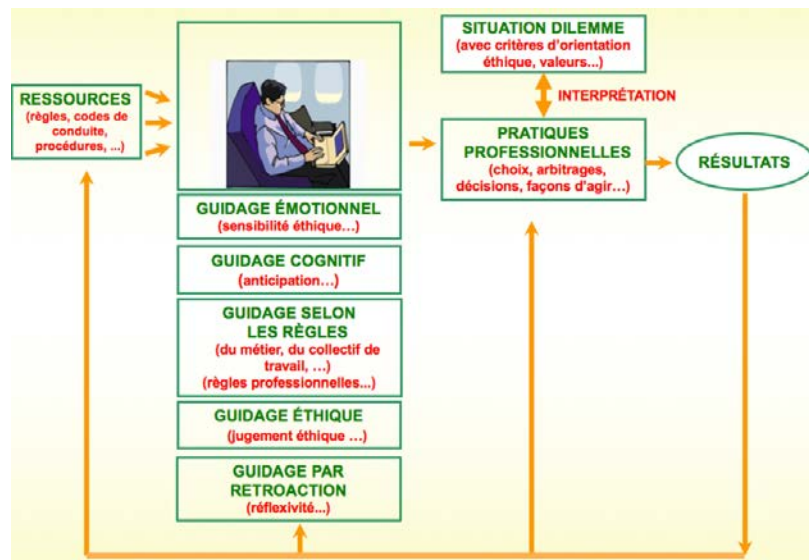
RESSOURCES
(règles, codes de conduite, procédures, ...)

GUIDAGE ÉMOTIONNEL
(sensibilité éthique...)

GUIDAGE COGNITIF
(anticipation...)

GUIDAGE SELON LES RÈGLES
(du métier, du collectif de travail, ...)
(règles professionnelles...)

GUIDAGE ÉTHIQUE
(jugement éthique ...)

GUIDAGE PAR RETROACTION
(réflexivité...)

SITUATION DILEMME
(avec critères d'orientation éthique, valeurs...)

INTERPRÉTATION

PRATIQUES PROFESSIONNELLES
(choix, arbitrages, décisions, façons d'agir...)

RÉSULTATS